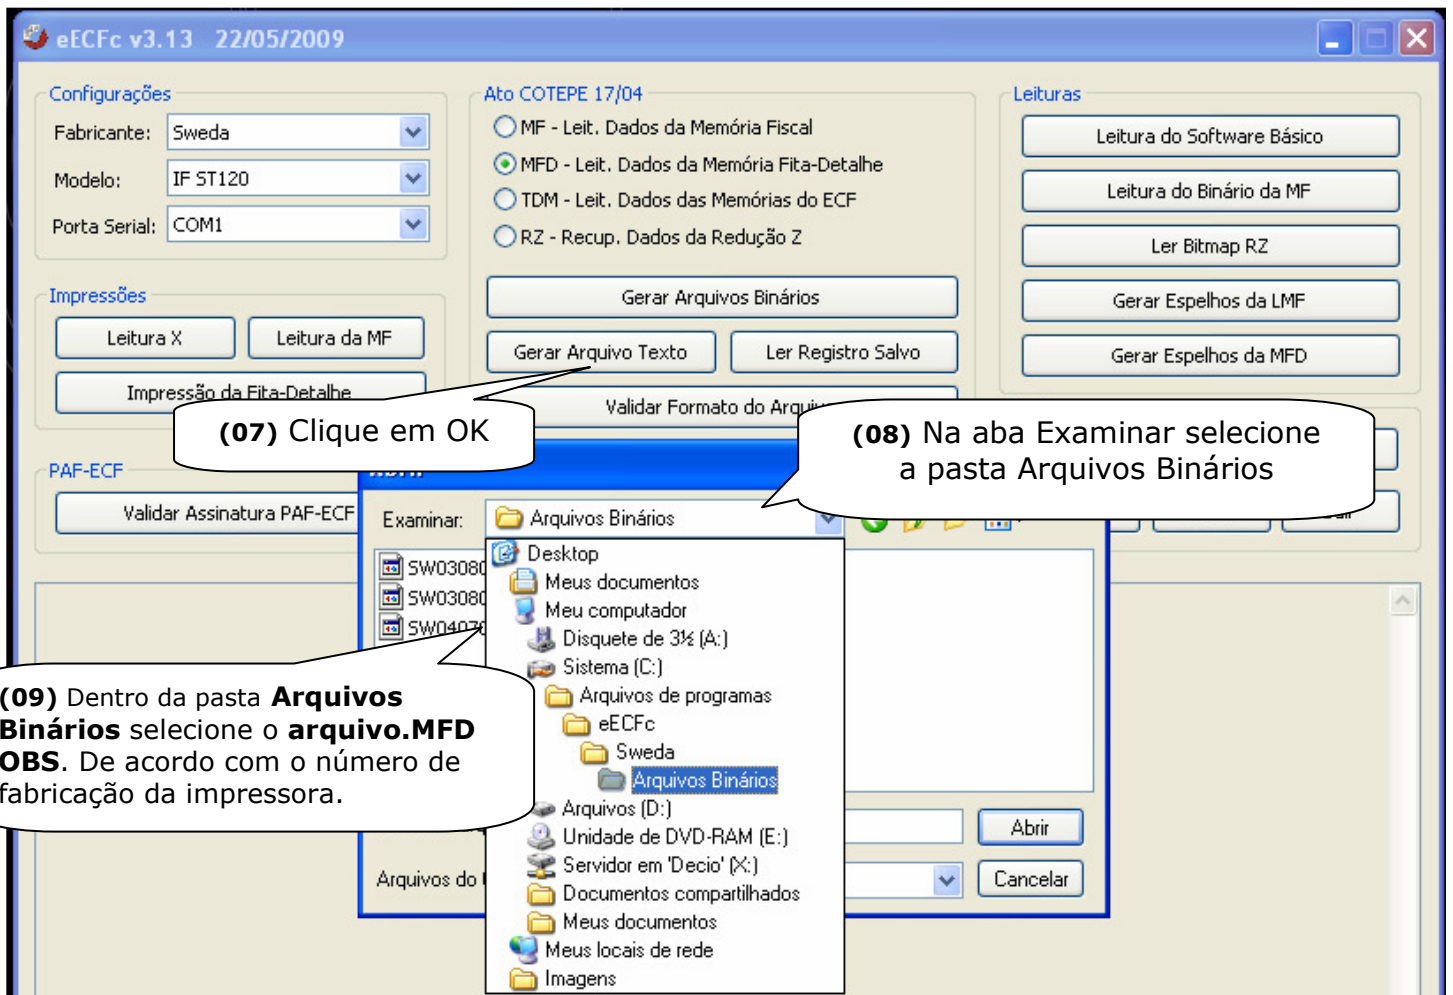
eECFc v3.13 22/05/2009

Configurações
Fabricante: Sweda
Modelo: IF ST120
Porta Serial: COM1

Impressões
Leitura X
Leitura da MF
Impressão da Fita-Detalhe

PAF-ECF
Validar Assinatura PAF-ECF

Ato COTEPE 17/04
MF - Leit. Dados da Memória Fiscal
MFD - Leit. Dados da Memória Fita-Detalhe
TDM - Leit. Dados das Memórias do ECF
RZ - Recup. Dados da Redução Z
Gerar Arquivos Binários
Gerar Arquivo Texto
Ler Registro Salvo
Validar Formato do Arqui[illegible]

Leituras
Leitura do Software Básico
Leitura do Binário da MF
Ler Bitmap RZ
Gerar Espelhos da LMF
Gerar Espelhos da MFD

(07) Clique em OK

(08) Na aba Examinar selecione a pasta Arquivos Binários

Examinar: Arquivos Binários
SW03080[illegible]
SW03080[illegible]
SW0407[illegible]
Desktop
Meus documentos
Meu computador
Disquete de 3½ (A:)
Sistema (C:)
Arquivos de programas
eECFc
Sweda
Arquivos Binários
Arquivos (D:)
Unidade de DVD-RAM (E:)
Servidor em 'Decio' (X:)
Documentos compartilhados
Meus documentos
Meus locais de rede
Imagens
Arquivos do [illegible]
Abrir
Cancelar

(09) Dentro da pasta Arquivos Binários selecione o arquivo.MFD OBS. De acordo com o número de fabricação da impressora.